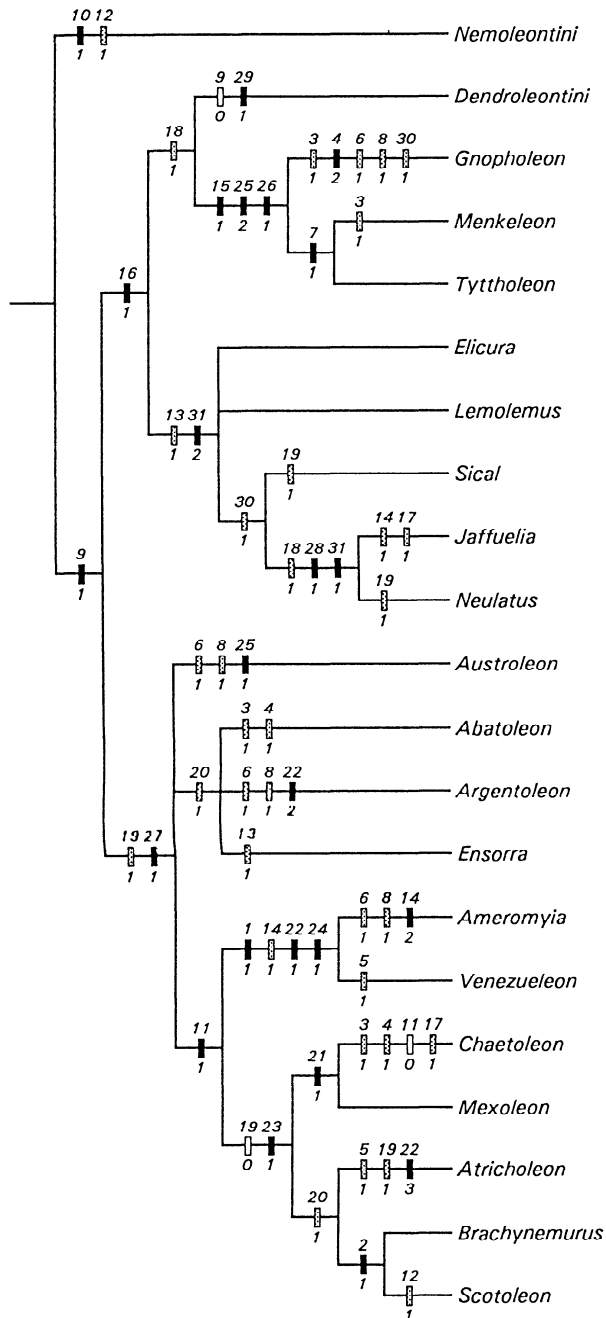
10 12
1 1
Nemoleontini

9 29
0 1
Dendroleontini

18
1

3 4 6 8 30
1 2 1 1 1
Gnopholeon

15 25 26
1 2 1

3
1
Menkeleon

7
1
Tyttholeon

16
1

Elicura

Lemolemus

13 31
1 2

19
1
Sical

30
1

14 17
1 1
Jaffuelia

18 28 31
1 1 1

19
1
Neulatus

9
1

6 8 25
1 1 1
Austroleon

3 4
1 1
Abatoleon

20
1

6 8 22
1 1 2
Argentoleon

13
1
Ensorra

19 27
1 1

6 8 14
1 1 2
Ameromyia

1 14 22 24
1 1 1 1

5
1
Venezueleon

11
1

3 4 11 17
1 1 0 1
Chaetoleon

21
1

Mexoleon

19 23
0 1

5 19 22
1 1 3
Atricholeon

20
1

2
1
Brachynemurus

12
1
Scotoleon